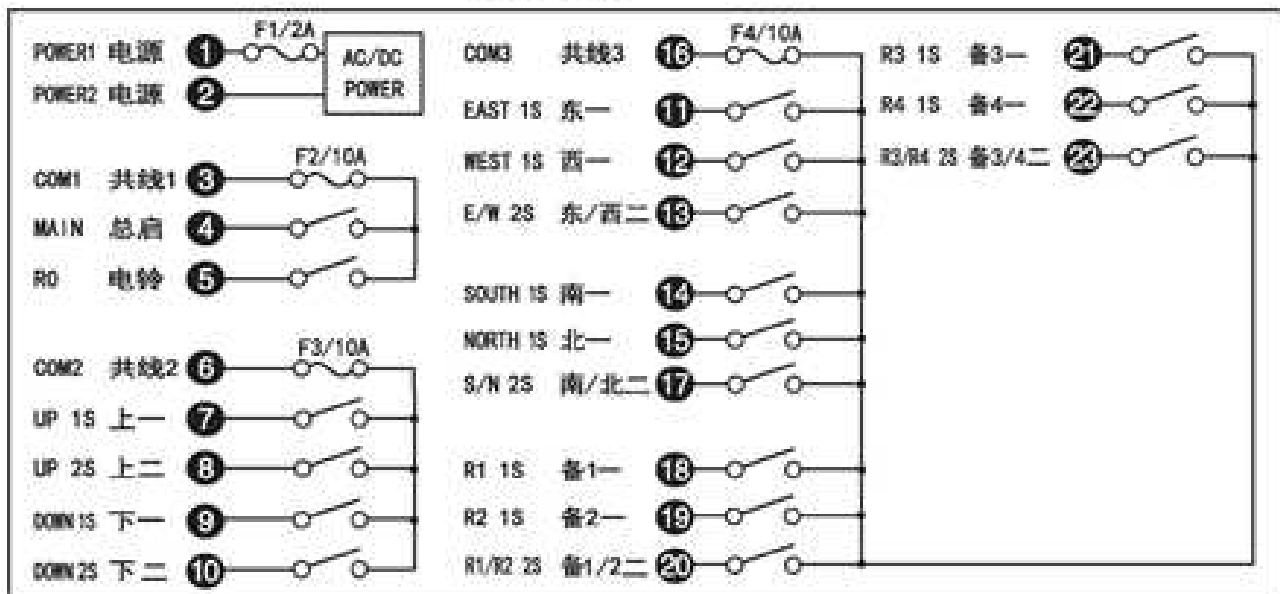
POWER1 电源 1 F1/2A AC/DC POWER
POWER2 电源 2

COM1 共线1 3 F2/10A
MAIN 总启 4
RO 电铃 5

COM2 共线2 6 F3/10A
UP 1S 上一 7
UP 2S 上二 8
DOWN1S 下一 9
DOWN2S 下二 10

COM3 共线3 16 F4/10A
EAST 1S 东一 11
WEST 1S 西一 12
E/W 2S 东/西二 13

SOUTH 1S 南一 14
NORTH 1S 北一 15
S/N 2S 南/北二 17

R1 1S 备1一 18
R2 1S 备2一 19
R1/R2 2S 备1/2二 20

R3 1S 备3一 21
R4 1S 备4一 22
R3/R4 2S 备3/4二 23